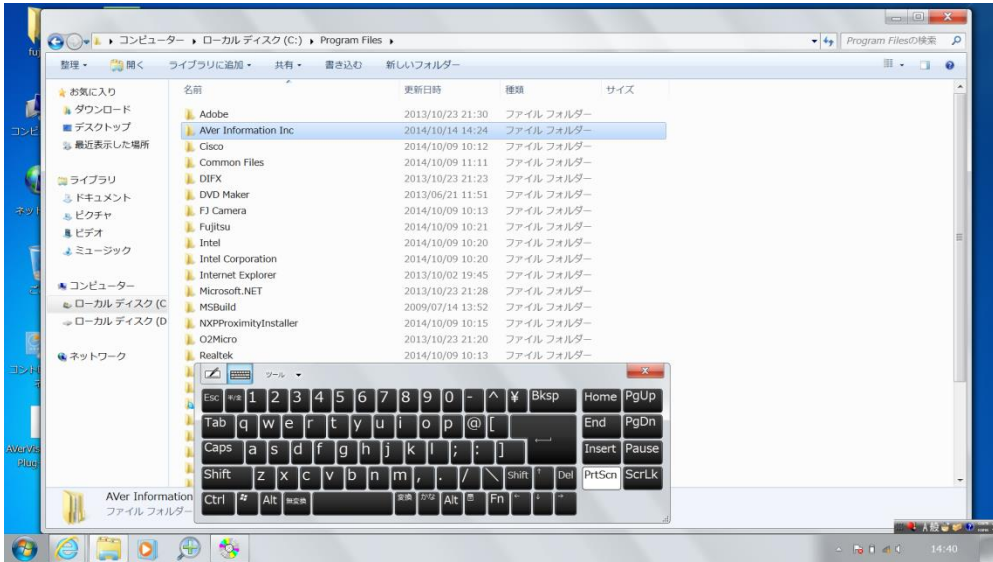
コンピューター ▸ ローカル ディスク (C:) ▸ Program Files ▸
Program Filesの検索
整理 ▾ 開く ライブラリに追加 ▾ 共有 ▾ 書き込む 新しいフォルダー

お気に入り
ダウンロード
デスクトップ
最近表示した場所

ライブラリ
ドキュメント
ピクチャ
ビデオ
ミュージック

コンピューター
ローカル ディスク (C
ローカル ディスク (D

ネットワーク

| 名前 | 更新日時 | 種類 | サイズ |
|---|---|---|---|
| Adobe | 2013/10/23 21:30 | ファイル フォルダー | |
| AVer Information Inc | 2014/10/14 14:24 | ファイル フォルダー | |
| Cisco | 2014/10/09 10:12 | ファイル フォルダー | |
| Common Files | 2014/10/09 11:11 | ファイル フォルダー | |
| DIFX | 2013/10/23 21:23 | ファイル フォルダー | |
| DVD Maker | 2013/06/21 11:51 | ファイル フォルダー | |
| FJ Camera | 2014/10/09 10:13 | ファイル フォルダー | |
| Fujitsu | 2014/10/09 10:21 | ファイル フォルダー | |
| Intel | 2014/10/09 10:20 | ファイル フォルダー | |
| Intel Corporation | 2014/10/09 10:20 | ファイル フォルダー | |
| Internet Explorer | 2013/10/02 19:45 | ファイル フォルダー | |
| Microsoft.NET | 2013/10/23 21:28 | ファイル フォルダー | |
| MSBuild | 2009/07/14 13:52 | ファイル フォルダー | |
| NXPProximityInstaller | 2014/10/09 10:15 | ファイル フォルダー | |
| O2Micro | 2013/10/23 21:20 | ファイル フォルダー | |
| Realtek | 2014/10/09 10:13 | ファイル フォルダー | |

ツール ▾
Esc 半/全 1 2 3 4 5 6 7 8 9 0 - ^ ¥ Bksp Home PgUp
Tab q w e r t y u i o p @ [ End PgDn
Caps a s d f g h j k l ; : ] Insert Pause
Shift z x c v b n m , . / \ Shift Del PrtScn ScrLk
Ctrl Alt 無変換 変換 かな Alt Fn

AVer Information
ファイル フォルダー

14:40